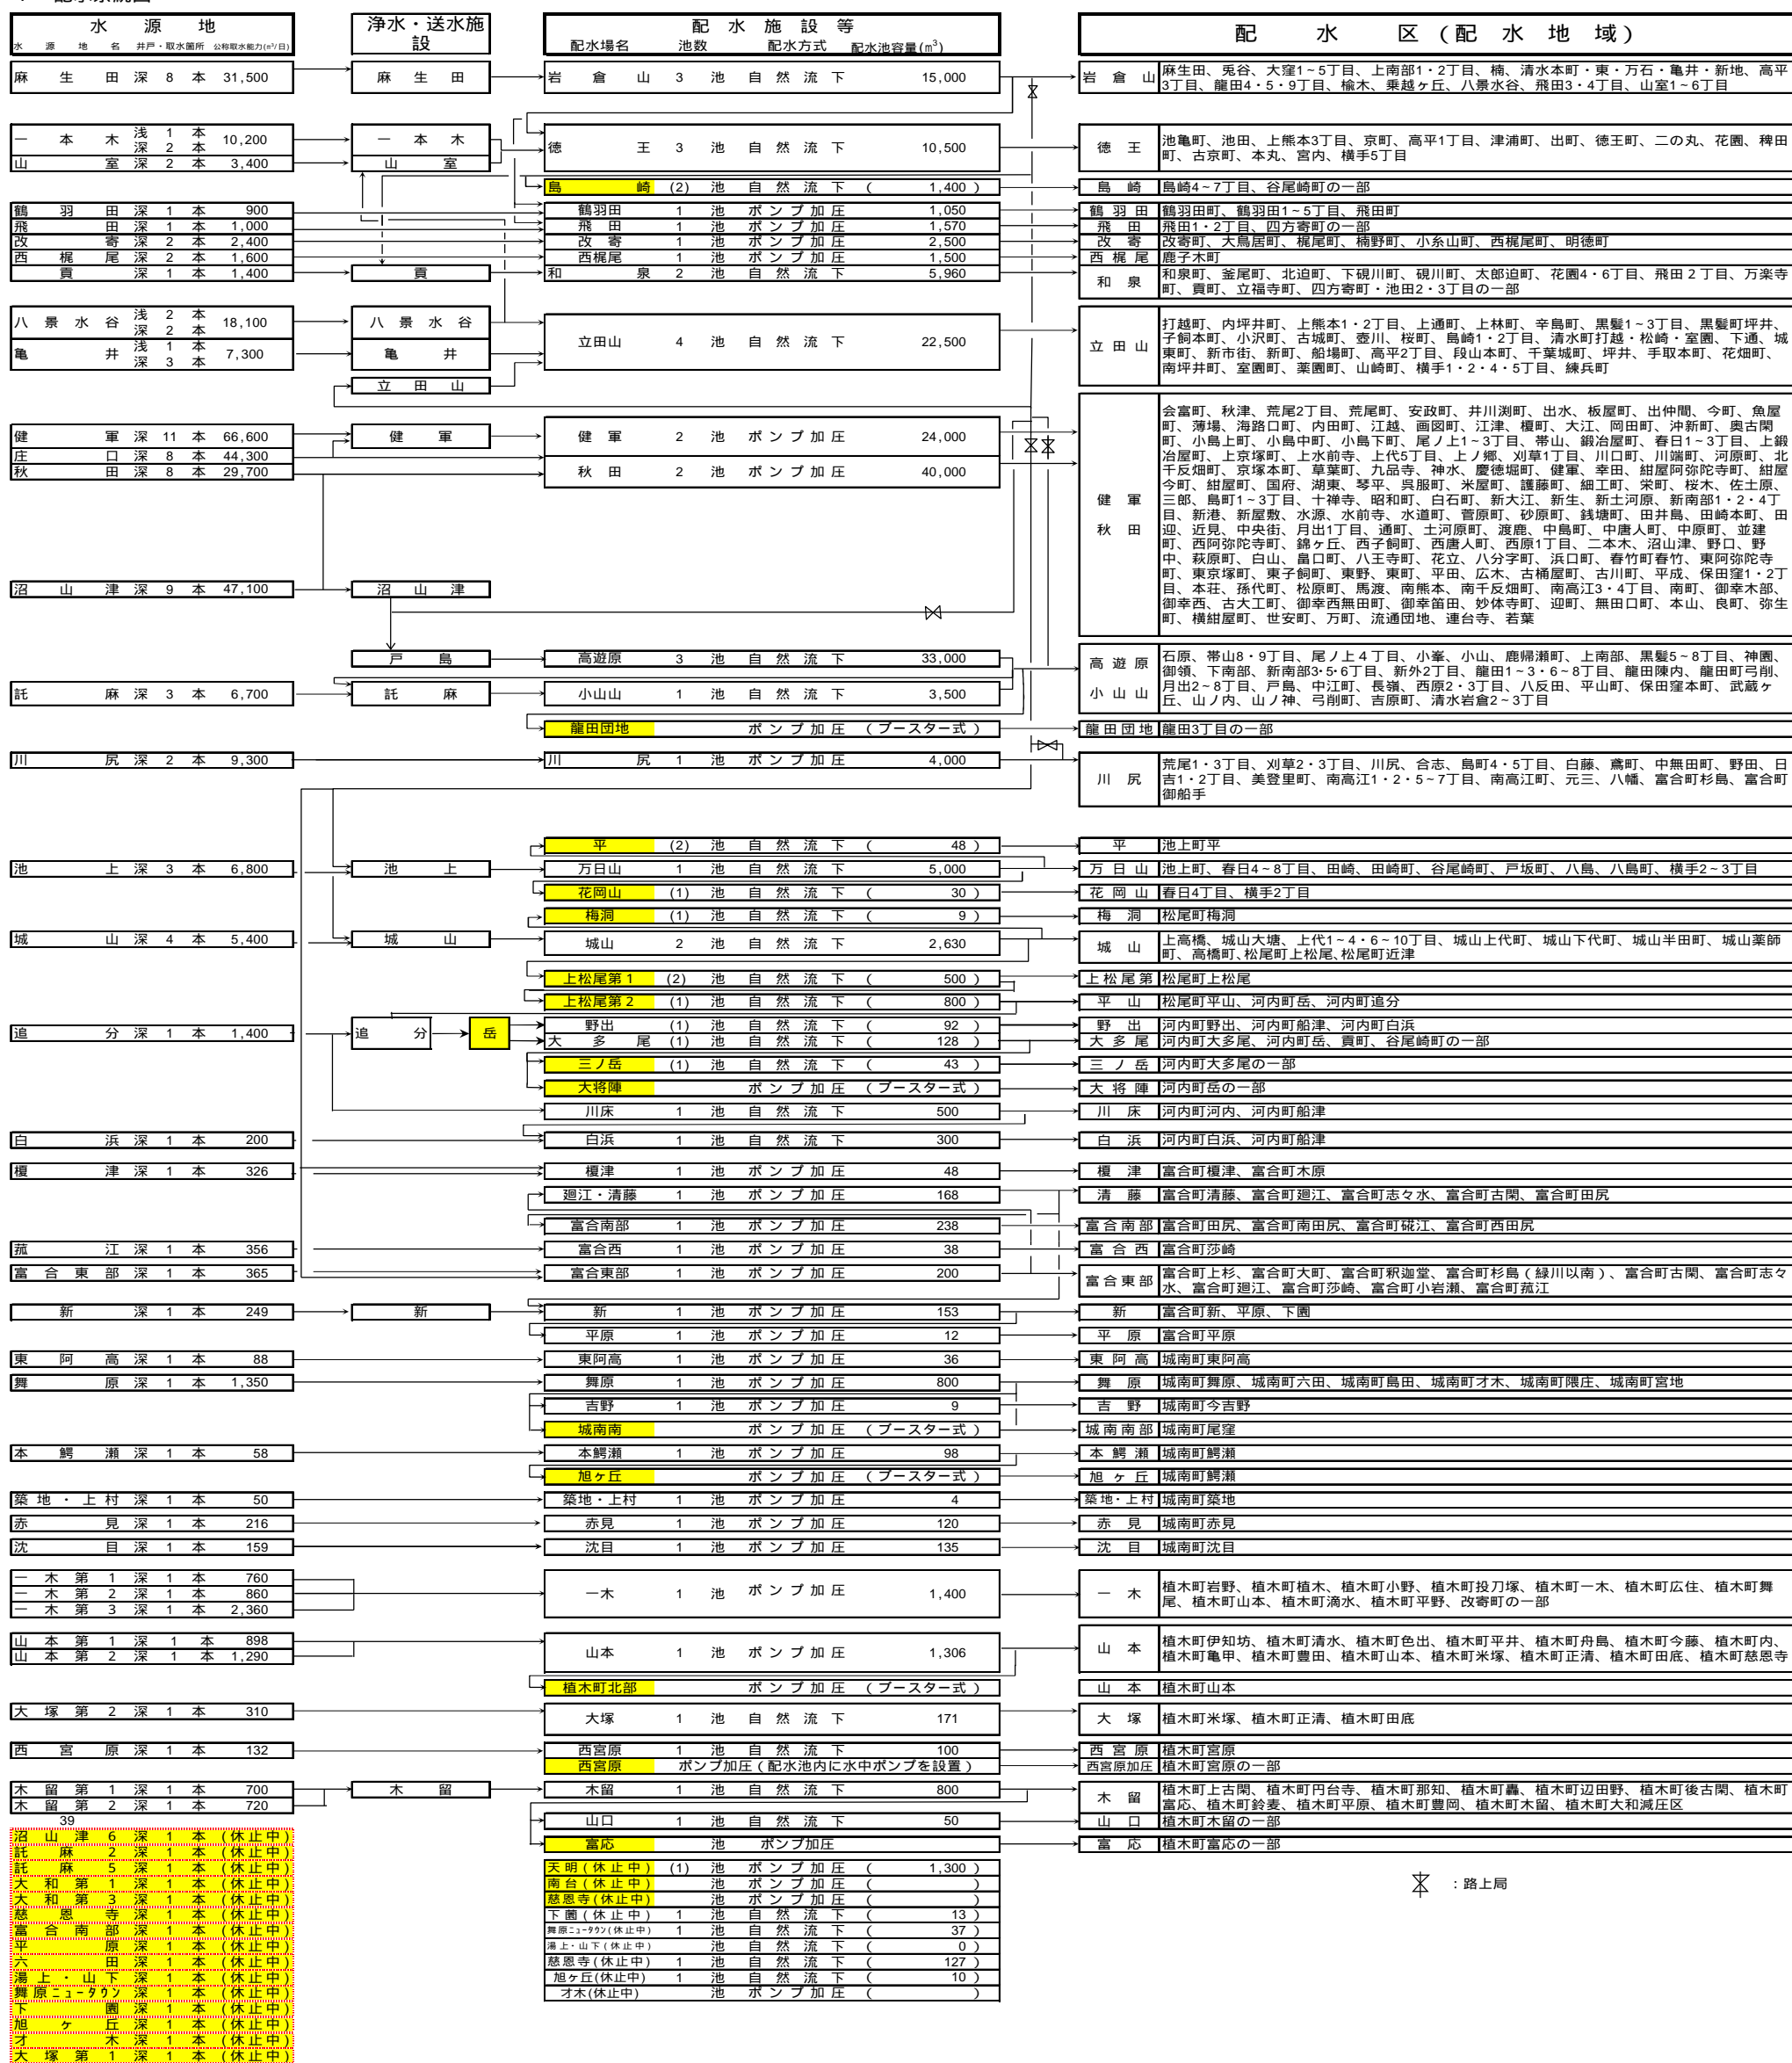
水源地
水源地名 井戸・取水箇所 公称取水能力(m³/日)

浄水・送水施設

配水施設等
配水場名 池数 配水方式 配水池容量(m³)

配水区(配水地域)

麻生田 深 8 本 31,500
一本木 浅 1 本 深 2 本 10,200
山室 深 2 本 3,400
鶴羽田 深 1 本 900
飛田 深 1 本 1,000
改寄 深 2 本 2,400
西梶尾 深 2 本 1,600
貢 深 1 本 1,400
八景水谷 浅 2 本 深 2 本 18,100
亀井 浅 1 本 深 3 本 7,300
健軍 深 11 本 66,600
庄口 深 8 本 44,300
秋田 深 8 本 29,700
沼山津 深 9 本 47,100
託麻 深 3 本 6,700
川尻 深 2 本 9,300
池上 深 3 本 6,800
城山 深 4 本 5,400
追分 深 1 本 1,400
白浜 深 1 本 200
榎津 深 1 本 326
菰江 深 1 本 356
富合東部 深 1 本 365
新 深 1 本 249
東阿高 深 1 本 88
舞原 深 1 本 1,350
本鰐瀬 深 1 本 58
築地・上村 深 1 本 50
赤見 深 1 本 216
沈目 深 1 本 159
一木第1 深 1 本 760
一木第2 深 1 本 860
一木第3 深 1 本 2,360
山本第1 深 1 本 898
山本第2 深 1 本 1,290
大塚第2 深 1 本 310
西宮原 深 1 本 132
木留第1 深 1 本 700
木留第2 深 1 本 720
39
沼山津6 深 1 本(休止中)
託麻2 深 1 本(休止中)
託麻5 深 1 本(休止中)
大和第1 深 1 本(休止中)
大和第3 深 1 本(休止中)
慈恩寺 深 1 本(休止中)
富合南部 深 1 本(休止中)
平原 深 1 本(休止中)
六田 深 1 本(休止中)
湯上・山下 深 1 本(休止中)
舞原ニュータウン 深 1 本(休止中)
下園 深 1 本(休止中)
旭ヶ丘 深 1 本(休止中)
才木 深 1 本(休止中)
大塚第1 深 1 本(休止中)

麻生田
一本木
山室
貢
八景水谷
亀井
立田山
健軍
沼山津
戸島
託麻
池上
城山
追分
岳
新
木留

岩倉山 3 池 自然流下 15,000
徳王 3 池 自然流下 10,500
島崎 (2) 池 自然流下 ( 1,400 )
鶴羽田 1 池 ポンプ加圧 1,050
飛田 1 池 ポンプ加圧 1,570
改寄 1 池 ポンプ加圧 2,500
西梶尾 1 池 ポンプ加圧 1,500
和泉 2 池 自然流下 5,960
立田山 4 池 自然流下 22,500
健軍 2 池 ポンプ加圧 24,000
秋田 2 池 ポンプ加圧 40,000
高遊原 3 池 自然流下 33,000
小山山 1 池 自然流下 3,500
龍田団地 ポンプ加圧 (ブースター式)
川尻 1 池 ポンプ加圧 4,000
平 (2) 池 自然流下 ( 48 )
万日山 1 池 自然流下 5,000
花岡山 (1) 池 自然流下 ( 30 )
梅洞 (1) 池 自然流下 ( 9 )
城山 2 池 自然流下 2,630
上松尾第1 (2) 池 自然流下 ( 500 )
上松尾第2 (1) 池 自然流下 ( 800 )
野出 (1) 池 自然流下 ( 92 )
大多尾 (1) 池 自然流下 ( 128 )
三ノ岳 (1) 池 自然流下 ( 43 )
大将陣 ポンプ加圧 (ブースター式)
川床 1 池 自然流下 500
白浜 1 池 自然流下 300
榎津 1 池 ポンプ加圧 48
廻江・清藤 1 池 ポンプ加圧 168
富合南部 1 池 ポンプ加圧 238
富合西 1 池 ポンプ加圧 38
富合東部 1 池 ポンプ加圧 200
新 1 池 ポンプ加圧 153
平原 1 池 ポンプ加圧 12
東阿高 1 池 ポンプ加圧 36
舞原 1 池 ポンプ加圧 800
吉野 1 池 ポンプ加圧 9
城南南 ポンプ加圧 (ブースター式)
本鰐瀬 1 池 ポンプ加圧 98
旭ヶ丘 ポンプ加圧 (ブースター式)
築地・上村 1 池 ポンプ加圧 4
赤見 1 池 ポンプ加圧 120
沈目 1 池 ポンプ加圧 135
一木 1 池 ポンプ加圧 1,400
山本 1 池 ポンプ加圧 1,306
植木町北部 ポンプ加圧 (ブースター式)
大塚 1 池 自然流下 171
西宮原 1 池 自然流下 100
西宮原 ポンプ加圧(配水池内に水中ポンプを設置)
木留 1 池 自然流下 800
山口 1 池 自然流下 50
富応 池 ポンプ加圧
天明(休止中) (1) 池 ポンプ加圧 ( 1,300 )
南台(休止中) 池 ポンプ加圧 ( )
慈恩寺(休止中) 池 ポンプ加圧 ( )
下園(休止中) 1 池 自然流下 ( 13 )
舞原ニュータウン(休止中) 1 池 自然流下 ( 37 )
湯上・山下(休止中) 池 自然流下 ( 0 )
慈恩寺(休止中) 1 池 自然流下 ( 127 )
旭ヶ丘(休止中) 1 池 自然流下 ( 10 )
才木(休止中) 池 ポンプ加圧 ( )

岩倉山 麻生田、兎谷、大窪1~5丁目、上南部1・2丁目、楠、清水本町・東・万石・亀井・新地、高平3丁目、龍田4・5・9丁目、楡木、乗越ヶ丘、八景水谷、飛田3・4丁目、山室1~6丁目
徳王 池亀町、池田、上熊本3丁目、京町、高平1丁目、津浦町、出町、徳王町、二の丸、花園、稗田町、古京町、本丸、宮内、横手5丁目
島崎 島崎4~7丁目、谷尾崎町の一部
鶴羽田 鶴羽田町、鶴羽田1~5丁目、飛田町
飛田 飛田1・2丁目、四方寄町の一部
改寄 改寄町、大鳥居町、梶尾町、楠野町、小糸山町、西梶尾町、明徳町
西梶尾 鹿子木町
和泉 和泉町、釜尾町、北迫町、下硯川町、硯川町、太郎迫町、花園4・6丁目、飛田2丁目、万楽寺町、貢町、立福寺町、四方寄町・池田2・3丁目の一部
立田山 打越町、内坪井町、上熊本1・2丁目、上通町、上林町、辛島町、黒髪1~3丁目、黒髪町坪井、子飼本町、小沢町、古城町、壺川、桜町、島崎1・2丁目、清水町打越・松崎・室園、下通、城東町、新市街、新町、船場町、高平2丁目、段山本町、千葉城町、坪井、手取本町、花畑町、南坪井町、室園町、薬園町、山崎町、横手1・2・4・5丁目、練兵町
健軍 秋田 会富町、秋津、荒尾2丁目、荒尾町、安政町、井川渕町、出水、板屋町、出仲間、今町、魚屋町、薄場、海路口町、内田町、江越、画図町、江津、榎町、大江、岡田町、沖新町、奥古閑町、小島上町、小島中町、小島下町、尾ノ上1~3丁目、帯山、鍛冶屋町、春日1~3丁目、上鍛冶屋町、上京塚町、上水前寺、上代5丁目、上ノ郷、刈草1丁目、川口町、川端町、河原町、北千反畑町、京塚本町、草葉町、九品寺、神水、慶徳堀町、健軍、幸田、紺屋阿弥陀寺町、紺屋今町、紺屋町、国府、湖東、琴平、呉服町、米屋町、護藤町、細工町、栄町、桜木、佐土原、三郎、島町1~3丁目、十禅寺、昭和町、白石町、新大江、新生、新土河原、新南部1・2・4丁目、新港、新屋敷、水源、水前寺、水道町、菅原町、砂原町、銭塘町、田井島、田崎本町、田迎、近見、中央街、月出1丁目、通町、土河原町、渡鹿、中島町、中唐人町、中原町、並建町、西阿弥陀寺町、錦ヶ丘、西子飼町、西唐人町、西原1丁目、二本木、沼山津、野口、野中、萩原町、白山、畠口町、八王寺町、花立、八分字町、浜口町、春竹町春竹、東阿弥陀寺町、東京塚町、東子飼町、東野、東町、平田、広木、古桶屋町、古川町、平成、保田窪1・2丁目、本荘、孫代町、松原町、馬渡、南熊本、南千反畑町、南高江3・4丁目、南町、御幸木部、御幸西、古大工町、御幸西無田町、御幸笛田、妙体寺町、迎町、無田口町、本山、良町、弥生町、横紺屋町、世安町、万町、流通団地、連台寺、若葉
高遊原 小山山 石原、帯山8・9丁目、尾ノ上4丁目、小峯、小山、鹿帰瀬町、上南部、黒髪5~8丁目、神園、御領、下南部、新南部3・5・6丁目、新外2丁目、龍田1~3・6~8丁目、龍田陣内、龍田町弓削、月出2~8丁目、戸島、中江町、長嶺、西原2・3丁目、八反田、平山町、保田窪本町、武蔵ヶ丘、山ノ内、山ノ神、弓削町、吉原町、清水岩倉2~3丁目
龍田団地 龍田3丁目の一部
川尻 荒尾1・3丁目、刈草2・3丁目、川尻、合志、島町4・5丁目、白藤、鳶町、中無田町、野田、日吉1・2丁目、美登里町、南高江1・2・5~7丁目、南高江町、元三、八幡、富合町杉島、富合町御船手
平 池上町平
万日山 池上町、春日4~8丁目、田崎、田崎町、谷尾崎町、戸坂町、八島、八島町、横手2~3丁目
花岡山 春日4丁目、横手2丁目
梅洞 松尾町梅洞
城山 上高橋、城山大塘、上代1~4・6~10丁目、城山上代町、城山下代町、城山半田町、城山薬師町、高橋町、松尾町上松尾、松尾町近津
上松尾第 松尾町上松尾
平山 松尾町平山、河内町岳、河内町追分
野出 河内町野出、河内町船津、河内町白浜
大多尾 河内町大多尾、河内町岳、貢町、谷尾崎町の一部
三ノ岳 河内町大多尾の一部
大将陣 河内町岳の一部
川床 河内町河内、河内町船津
白浜 河内町白浜、河内町船津
榎津 富合町榎津、富合町木原
清藤 富合町清藤、富合町廻江、富合町志々水、富合町古閑、富合町田尻
富合南部 富合町田尻、富合町南田尻、富合町硴江、富合町西田尻
富合西 富合町莎崎
富合東部 富合町上杉、富合町大町、富合町釈迦堂、富合町杉島(緑川以南)、富合町古閑、富合町志々水、富合町廻江、富合町莎崎、富合町小岩瀬、富合町菰江
新 富合町新、平原、下園
平原 富合町平原
東阿高 城南町東阿高
舞原 城南町舞原、城南町六田、城南町島田、城南町才木、城南町隈庄、城南町宮地
吉野 城南町今吉野
城南南部 城南町尾窪
本鰐瀬 城南町鰐瀬
旭ヶ丘 城南町鰐瀬
築地・上村 城南町築地
赤見 城南町赤見
沈目 城南町沈目
一木 植木町岩野、植木町植木、植木町小野、植木町投刀塚、植木町一木、植木町広住、植木町舞尾、植木町山本、植木町滴水、植木町平野、改寄町の一部
山本 植木町伊知坊、植木町清水、植木町色出、植木町平井、植木町舟島、植木町今藤、植木町内、植木町亀甲、植木町豊田、植木町山本、植木町米塚、植木町正清、植木町田底、植木町慈恩寺
山本 植木町山本
大塚 植木町米塚、植木町正清、植木町田底
西宮原 植木町宮原
西宮原加圧 植木町宮原の一部
木留 植木町上古閑、植木町円台寺、植木町那知、植木町轟、植木町辺田野、植木町後古閑、植木町富応、植木町鈴麦、植木町平原、植木町豊岡、植木町木留、植木町大和減圧区
山口 植木町木留の一部
富応 植木町富応の一部

:路上局